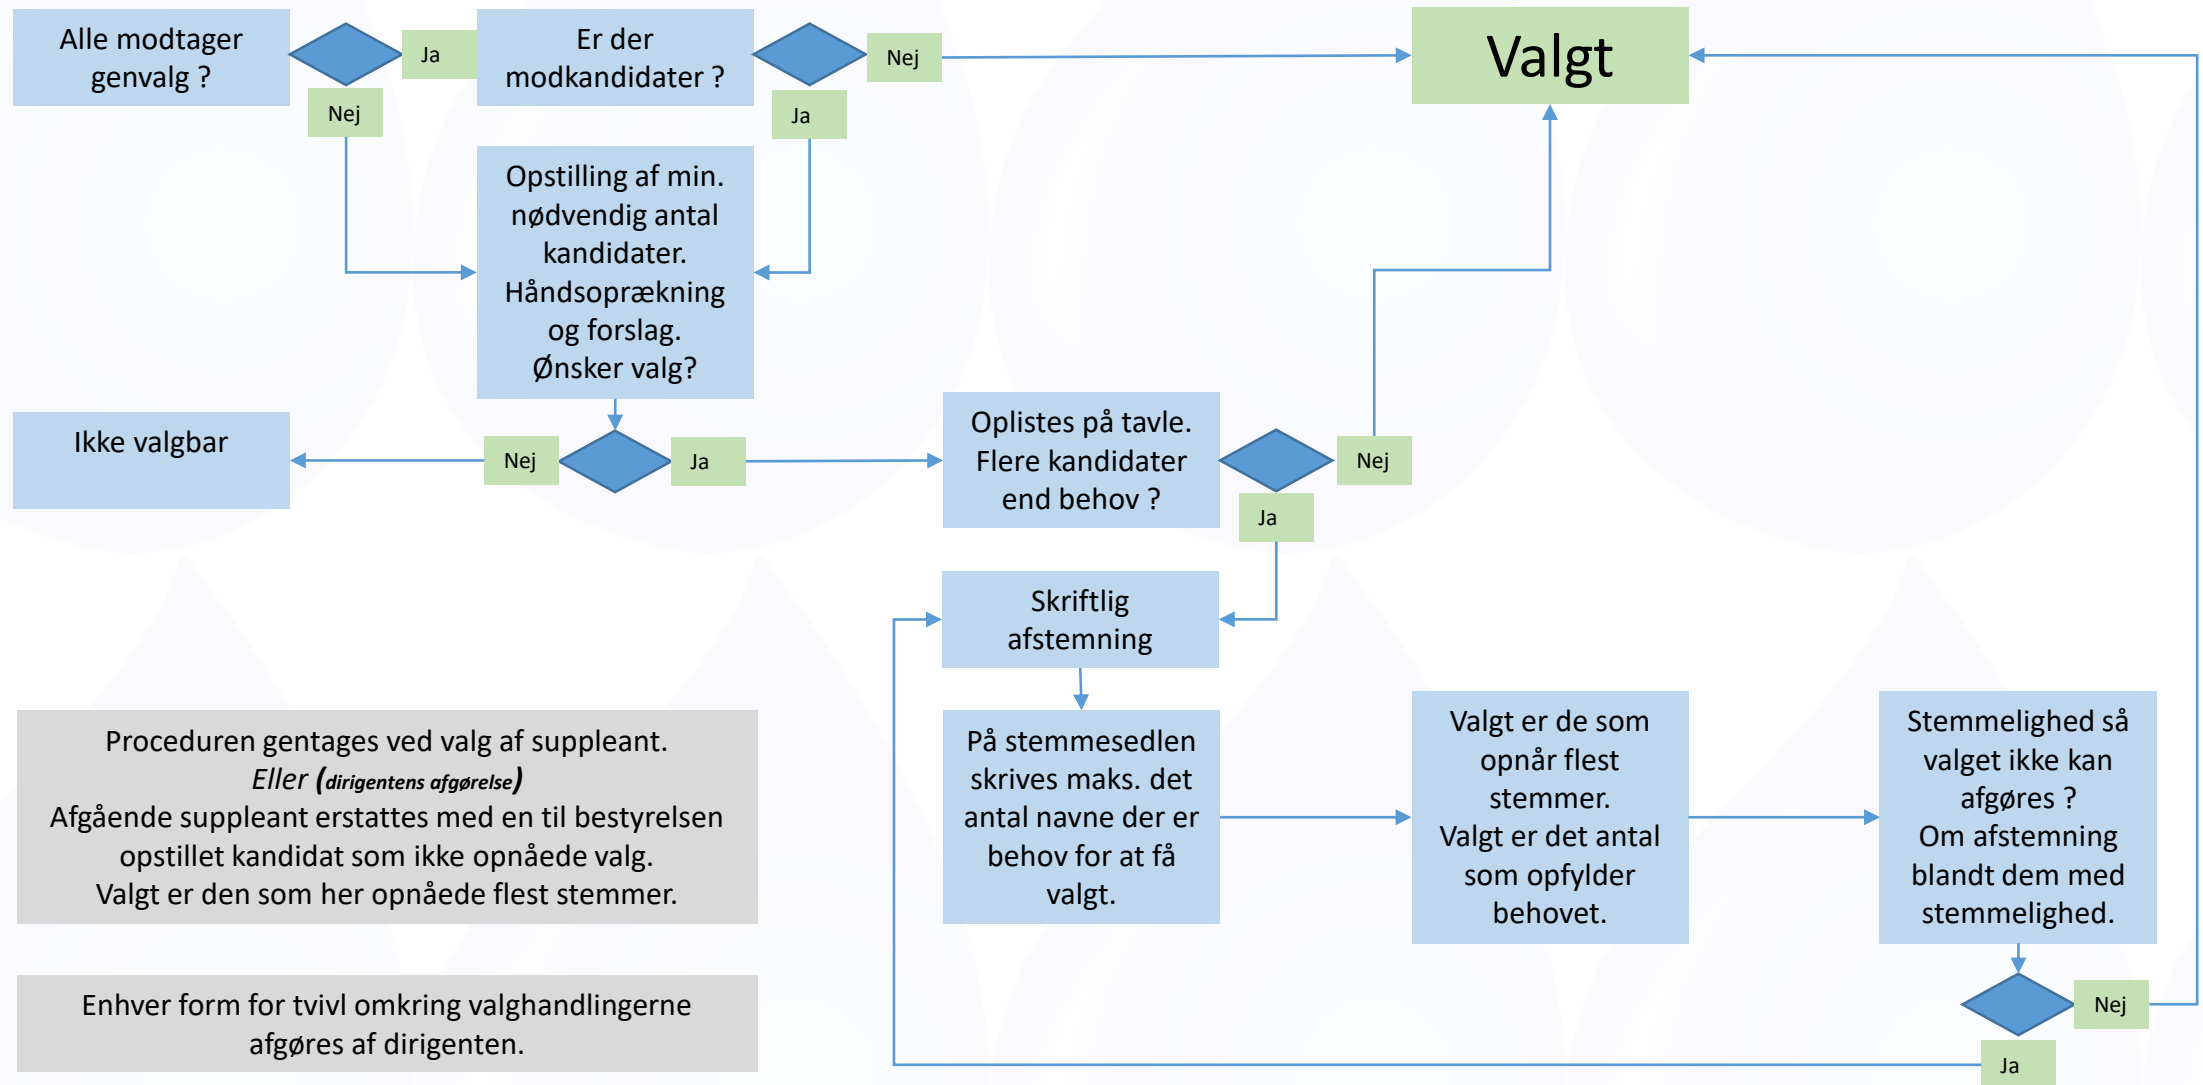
Alle modtager genvalg ?

Ja

Er der modkandidater ?

Nej

Valgt

Nej

Ja

Opstilling af min. nødvendig antal kandidater. Håndsoprækning og forslag. Ønsker valg?

Ikke valgbar

Nej

Ja

Oplistes på tavle. Flere kandidater end behov ?

Nej

Ja

Skriftlig afstemning

Proceduren gentages ved valg af suppleant.
*Eller (dirigentens afgørelse)*
Afgående suppleant erstattes med en til bestyrelsen opstillet kandidat som ikke opnåede valg.
Valgt er den som her opnåede flest stemmer.

På stemmesedlen skrives maks. det antal navne der er behov for at få valgt.

Valgt er de som opnår flest stemmer.
Valgt er det antal som opfylder behovet.

Stemmelighed så valget ikke kan afgøres ?
Om afstemning blandt dem med stemmelighed.

Nej

Ja

Enhver form for tvivl omkring valghandlingerne afgøres af dirigenten.